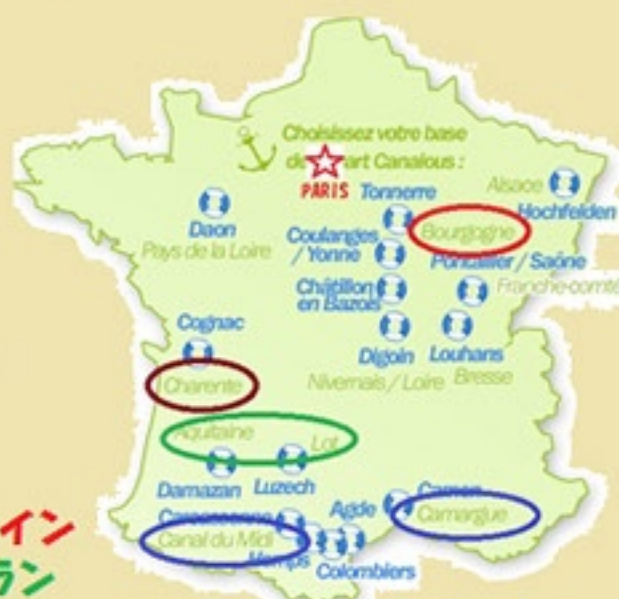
Choisissez votre base de départ Canalous :

PARIS

Tonnerre

Alsace

Hochfelden

Daon

Pays de la Loire

Coulanges / Yonne

Bourgogne

Pontailler / Saône

Franche-comté

Châtillon en Bazois

Cognac

Digoin

Louhans

Nivernais / Loire

Bresse

Charente

Aquitaine

Lot

Damazan

Luzech

Agde

Camon

Camargue

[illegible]

Canal du Midi

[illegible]

Colombiers

イン

ラン